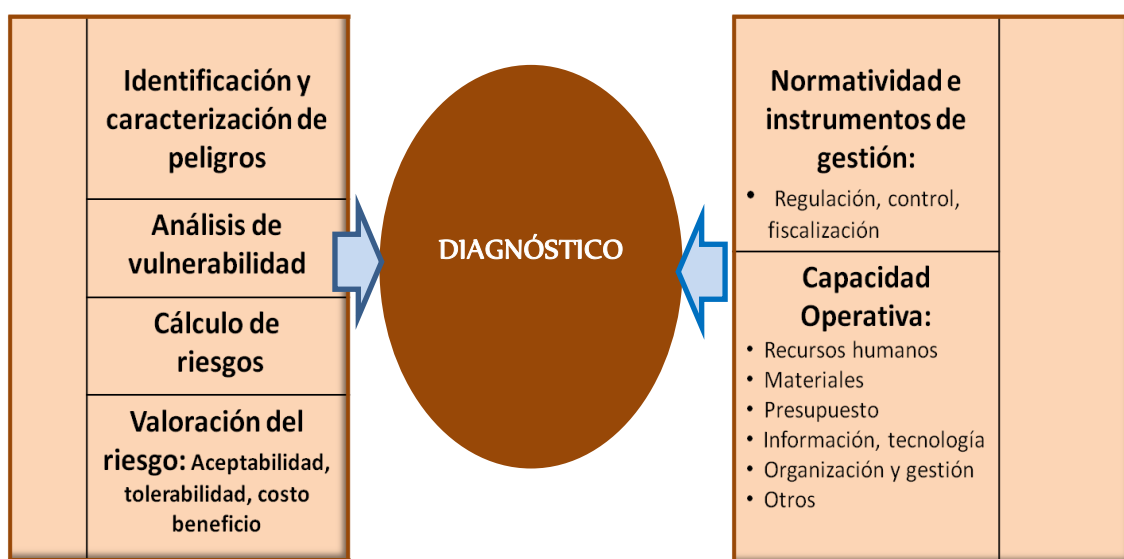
Identificación y caracterización de peligros

Análisis de vulnerabilidad

Cálculo de riesgos

Valoración del riesgo: Aceptabilidad, tolerabilidad, costo beneficio

DIAGNÓSTICO

Normatividad e instrumentos de gestión:

- Regulación, control, fiscalización

Capacidad Operativa:

- Recursos humanos
- Materiales
- Presupuesto
- Información, tecnología
- Organización y gestión
- Otros